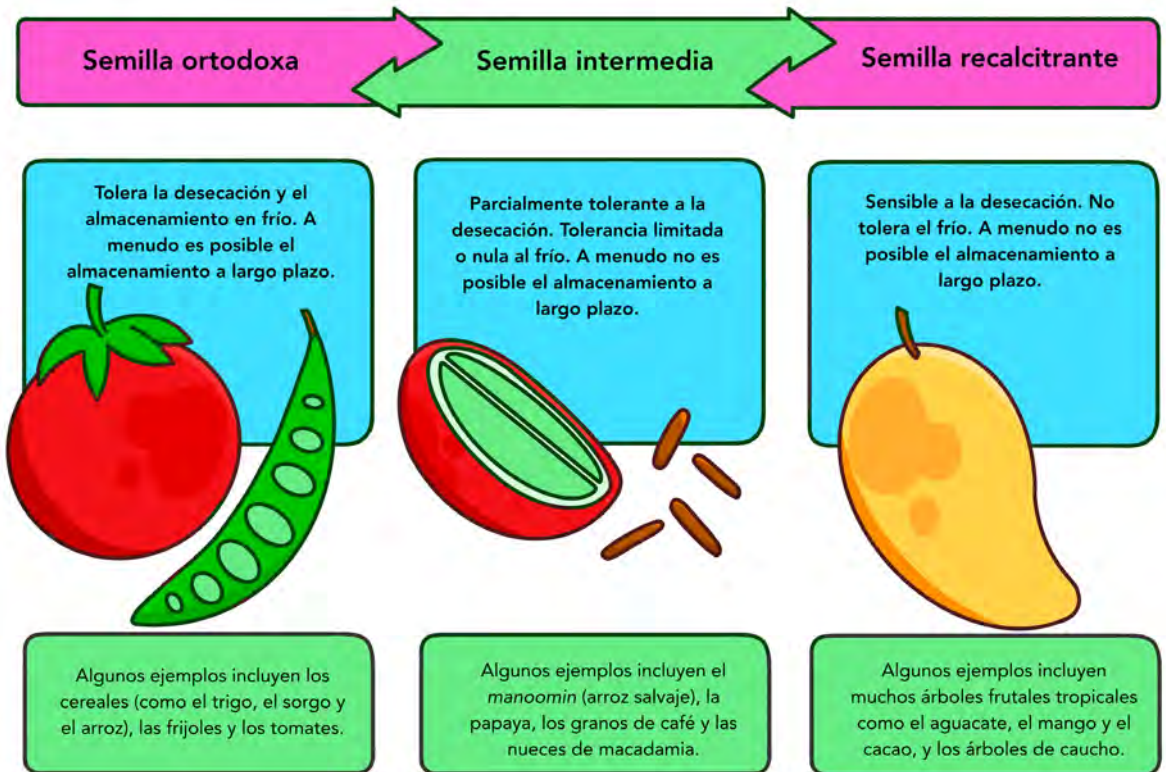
Semilla ortodoxa

Semilla intermedia

Semilla recalcitrante

Tolera la desecación y el almacenamiento en frío. A menudo es posible el almacenamiento a largo plazo.

Parcialmente tolerante a la desecación. Tolerancia limitada o nula al frío. A menudo no es posible el almacenamiento a largo plazo.

Sensible a la desecación. No tolera el frío. A menudo no es posible el almacenamiento a largo plazo.

Algunos ejemplos incluyen los cereales (como el trigo, el sorgo y el arroz), las frijoles y los tomates.

Algunos ejemplos incluyen el manoomin (arroz salvaje), la papaya, los granos de café y las nueces de macadamia.

Algunos ejemplos incluyen muchos árboles frutales tropicales como el aguacate, el mango y el cacao, y los árboles de caucho.